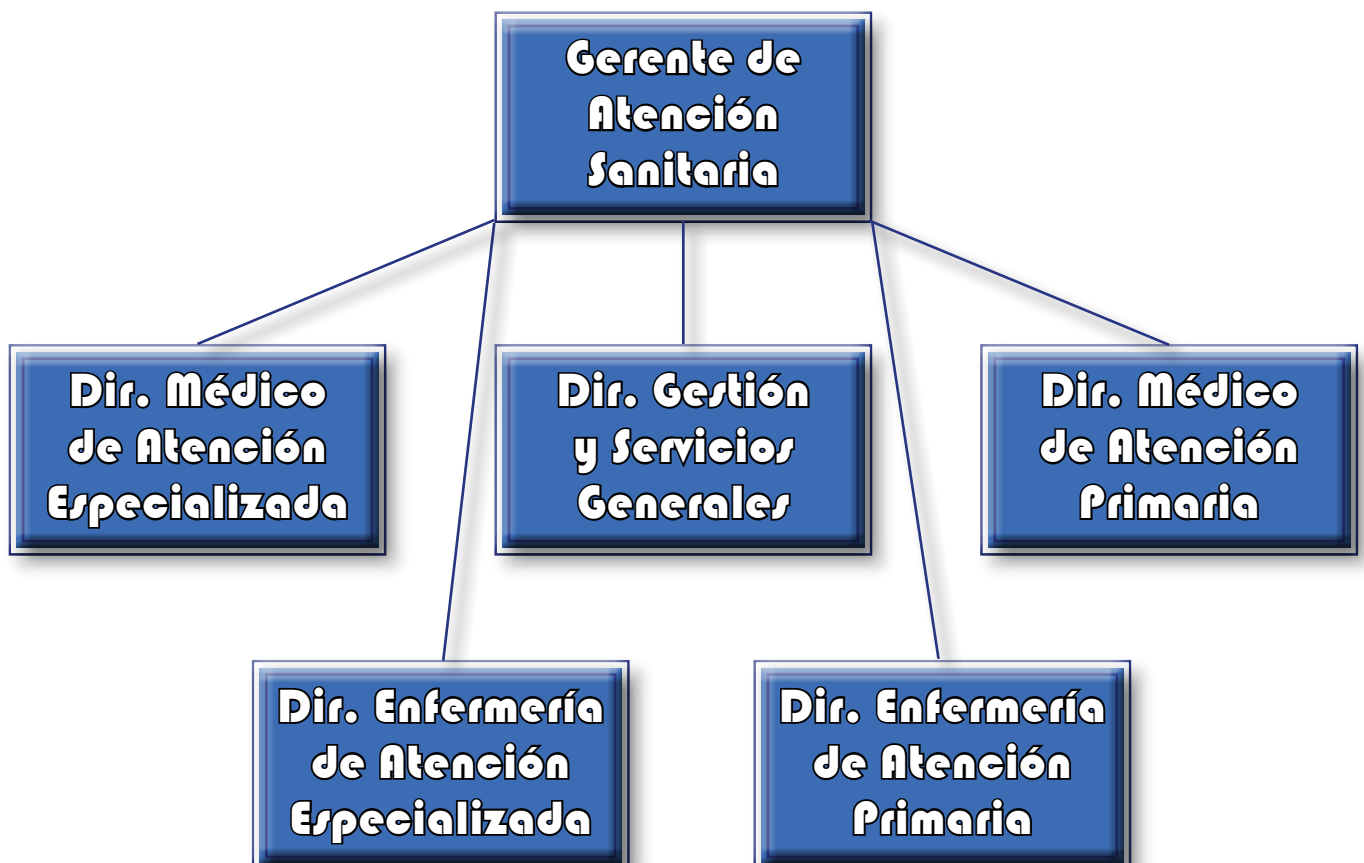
Gerente de Atención Sanitaria

Dir. Médico de Atención Especializada

Dir. Gestión y Servicios Generales

Dir. Médico de Atención Primaria

Dir. Enfermería de Atención Especializada

Dir. Enfermería de Atención Primaria